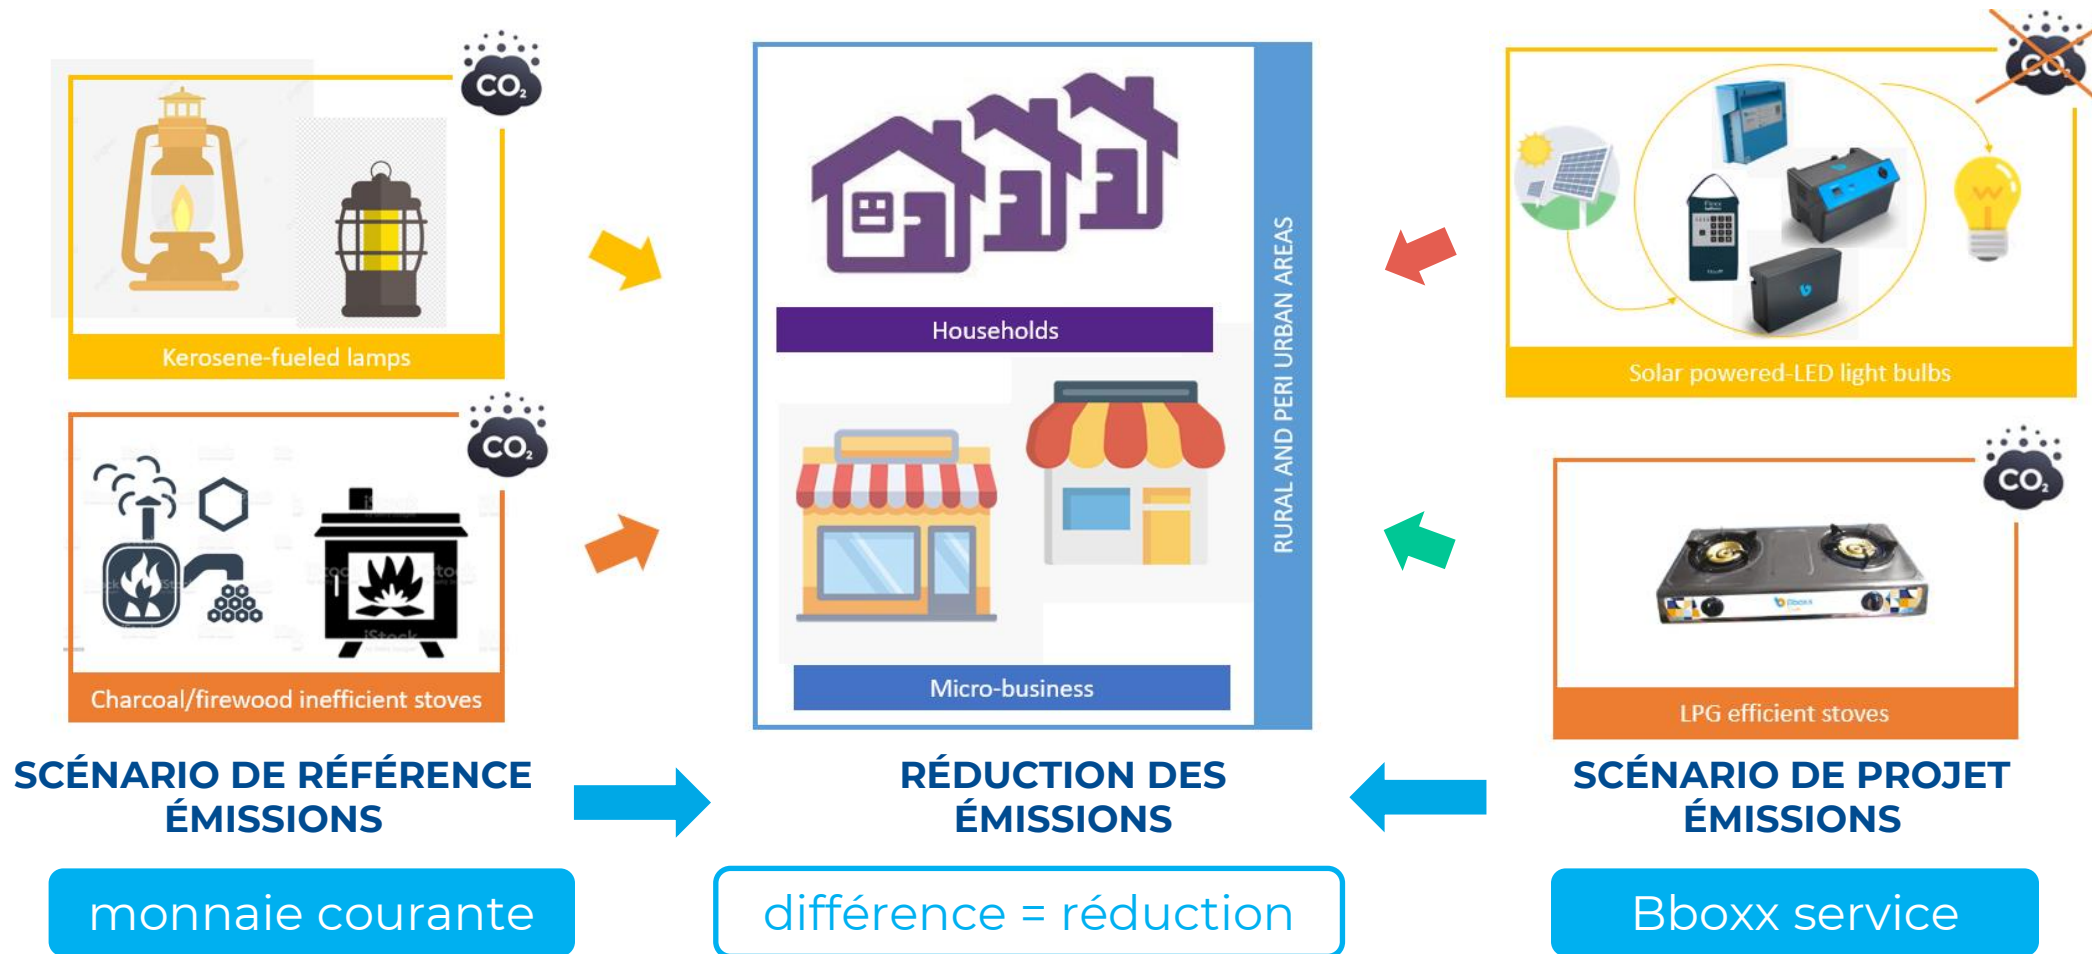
$CO_2$

Kerosene-fueled lamps

$CO_2$

Charcoal/firewood inefficient stoves

Households

Micro-business

RURAL AND PERI URBAN AREAS

$CO_2$

Solar powered-LED light bulbs

$CO_2$

LPG efficient stoves

SCÉNARIO DE RÉFÉRENCE ÉMISSIONS

RÉDUCTION DES ÉMISSIONS

SCÉNARIO DE PROJET ÉMISSIONS

monnaie courante

différence = réduction

Bboxx service